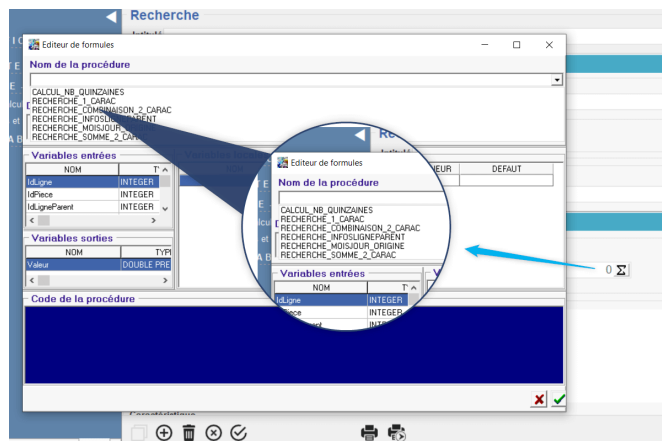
Recherche

Editeur de formules

Nom de la procédure

CALCUL_NB_QUINZAINES
RECHERCHE_1_CARAC
RECHERCHE_COMBINAISON_2_CARAC
RECHERCHE_INFOSLIGNEPARENT
RECHERCHE_MOISJOUR_ORIGINE
RECHERCHE_SOMME_2_CARAC

Variables entrées

| NOM | T |
|---|---|
| IdLigne | INTEGER |
| IdPiece | INTEGER |
| IdLigneParent | INTEGER |

Variables sorties

| NOM | TYPE |
|---|---|
| Valeur | DOUBLE PRE |

Code de la procédure

Editeur de formules

Nom de la procédure

CALCUL_NB_QUINZAINES
RECHERCHE_1_CARAC
RECHERCHE_COMBINAISON_2_CARAC
RECHERCHE_INFOSLIGNEPARENT
RECHERCHE_MOISJOUR_ORIGINE
RECHERCHE_SOMME_2_CARAC

Variables entrées

| NOM | T |
|---|---|
| IdLigne | INTEGER |
| Piece | INTEGER |

VALEUR DEFAUT

0 Σ